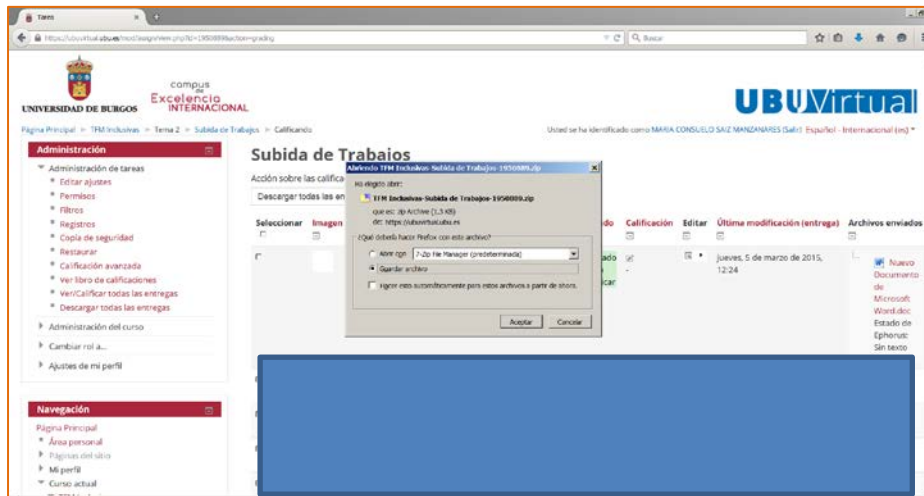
Tareas

https://ubuvirtual.ubu.es/mod/assign/view.php?id=1950889&action=grading

Buscar

UNIVERSIDAD DE BURGOS

campus de Excelencia INTERNACIONAL

UBUVirtual

Página Principal ► TFM Inclusivas ► Tema 2 ► Subida de Trabajos ► Calificando

Usted se ha identificado como MARIA CONSUELO SAIZ MANZANARES (Salir) Español - Internacional (es)

Administración

Administración de tareas
Editar ajustes
Permisos
Filtros
Registros
Copia de seguridad
Restaurar
Calificación avanzada
Ver libro de calificaciones
Ver/Calificar todas las entregas
Descargar todas las entregas

Administración del curso

Cambiar rol a...

Ajustes de mi perfil

Navegación

Página Principal
Área personal
Páginas del sitio
Mi perfil
Curso actual

Subida de Trabajos

Acción sobre las califica

Descargar todas las en

Seleccionar | Imagen | do | Calificación | Editar | Última modificación (entrega) | Archivos enviados

ado
car

jueves, 5 de marzo de 2015, 12:24

Nuevo Documento de Microsoft Word.doc
Estado de Ephorus: Sin texto

Abriendo TFM Inclusivas-Subida de Trabajos-1950889.zip

Ha elegido abrir:

TFM Inclusivas-Subida de Trabajos-1950889.zip

que es: zip Archive (1,3 KB)
de: https://ubuvirtual.ubu.es

¿Qué debería hacer Firefox con este archivo?

Abrir con 7-Zip File Manager (predeterminada)

Guardar archivo

Hacer esto automáticamente para estos archivos a partir de ahora.

Aceptar Cancelar